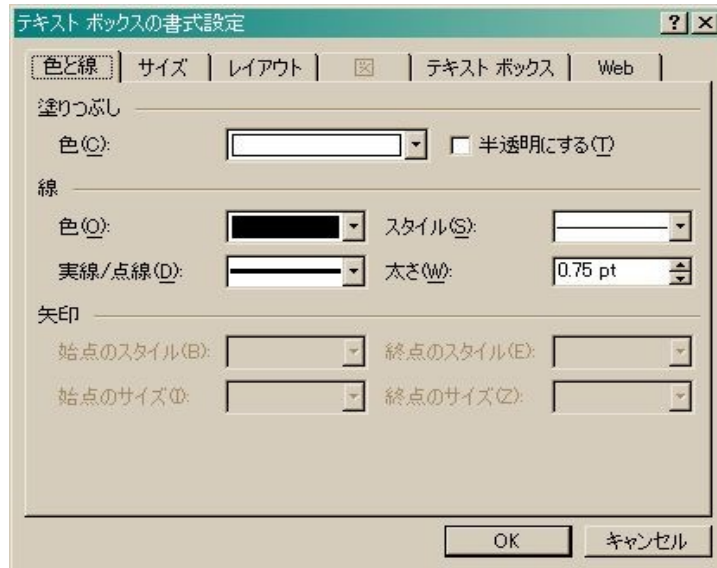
テキスト ボックスの書式設定

?

X

色と線

サイズ

レイアウト

図

テキスト ボックス

Web

塗りつぶし

色(C):

半透明にする(T)

線

色(O):

スタイル(S):

実線/点線(D):

太さ(W):

0.75 pt

矢印

始点のスタイル(B):

終点のスタイル(E):

始点のサイズ(I):

終点のサイズ(Z):

OK

キャンセル